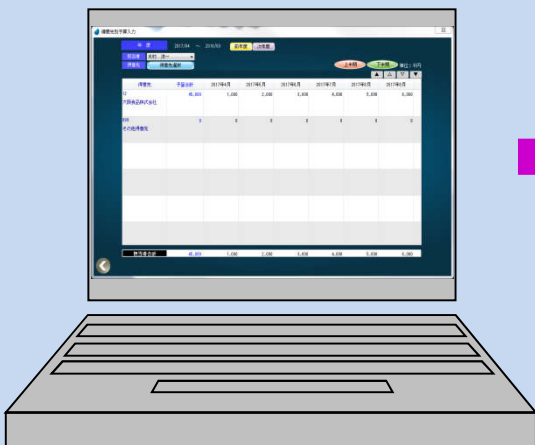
得意先別予算入力

年 度 2017/04 ～ 2018/03 前年度 次年度

担当者 本村 清一

得意先 得意先選択

上半期 下半期 単位：千円

| 得意先 | 予算合計 | 2017年4月 | 2017年5月 | 2017年6月 | 2017年7月 | 2017年8月 | 2017年9月 |
|---|---|---|---|---|---|---|---|
| 01 六甲食品株式会社 | 40,000 | 1,000 | 2,000 | 3,000 | 4,000 | 5,000 | 5,000 |
| 999 その他得意先 | 0 | 0 | 0 | 0 | 0 | 0 | 0 |
| 担当者合計 | 40,000 | 1,000 | 2,000 | 3,000 | 4,000 | 5,000 | 5,000 |